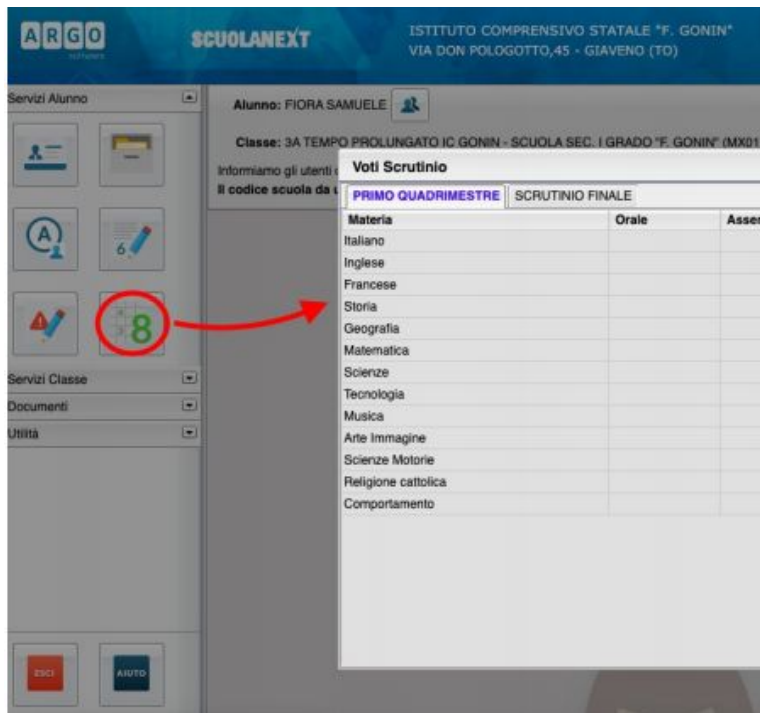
ARGO software

SCUOLANEXT

ISTITUTO COMPRENSIVO STATALE "F. GONIN"
VIA DON POLOGOTTO,45 - GIAVENO (TO)

Servizi Alunno

Alunno: FIORA SAMUELE

Classe: 3A TEMPO PROLUNGATO IC GONIN - SCUOLA SEC. I GRADO "F. GONIN" (MX01

Informiamo gli utenti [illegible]
Il codice scuola da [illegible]

Voti Scrutinio

PRIMO QUADRIMESTRE | SCRUTINIO FINALE

| Materia | Orale | Asse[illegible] |
|---|---|---|
| Italiano | | |
| Inglese | | |
| Francese | | |
| Storia | | |
| Geografia | | |
| Matematica | | |
| Scienze | | |
| Tecnologia | | |
| Musica | | |
| Arte Immagine | | |
| Scienze Motorie | | |
| Religione cattolica | | |
| Comportamento | | |

6

8

Servizi Classe
Documenti
Utilità

ESCI
AIUTO